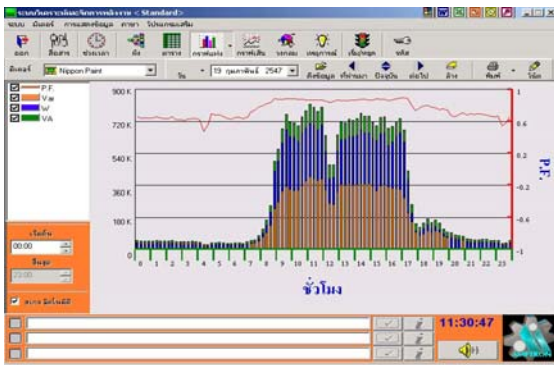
ระบบวิเคราะห์และจัดการพลังงาน < Standard >
ระบบ มิเตอร์ การแสดงข้อมูล ค่าเฟา โปรแกรมเสริม
ออก สื่อสาร ช่วงเวลา ผัง ตาราง กราฟแท่ง กราฟเส้น รอบสม เหตุการณ์ เรียงข้อมูล รหัส
มิเตอร์ Nippon Paint วัน 19 กุมภาพันธ์ 2547 ดึงข้อมูล ย้อนกลับ ปัจจุบัน ต่อไป ล้าง พิมพ์ วิจัย
P.F.
Var
W
VA
900 K
720 K
540 K
360 K
180 K
0
1
0.6
0.2
-0.2
-0.6
-1
P.F.
0 1 2 3 4 5 6 7 8 9 10 11 12 13 14 15 16 17 18 19 20 21 22 23
ชั่วโมง
เริ่มต้น
00:00
สิ้นสุด
23:00
สเกล อัตโนมัติ
11:30:47